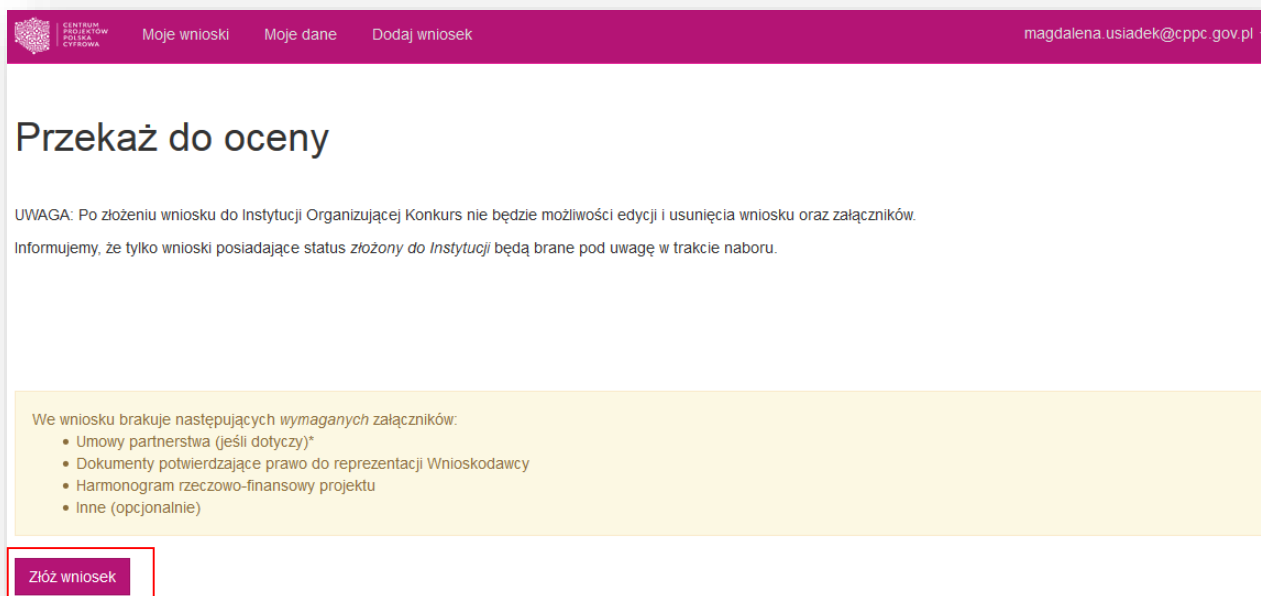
CENTRUM PROJEKTÓW POLSKA CYFROWA

Moje wnioski Moje dane Dodaj wniosek

magdalena.usiadek@cppc.gov.pl

Przekaż do oceny

UWAGA: Po złożeniu wniosku do Instytucji Organizującej Konkurs nie będzie możliwości edycji i usunięcia wniosku oraz załączników.

Informujemy, że tylko wnioski posiadające status złożony do Instytucji będą brane pod uwagę w trakcie naboru.

We wniosku brakuje następujących wymaganych załączników:

- Umowy partnerstwa (jeśli dotyczy)*
- Dokumenty potwierdzające prawo do reprezentacji Wnioskodawcy
- Harmonogram rzeczowo-finansowy projektu
- Inne (opcjonalnie)

Złóż wniosek